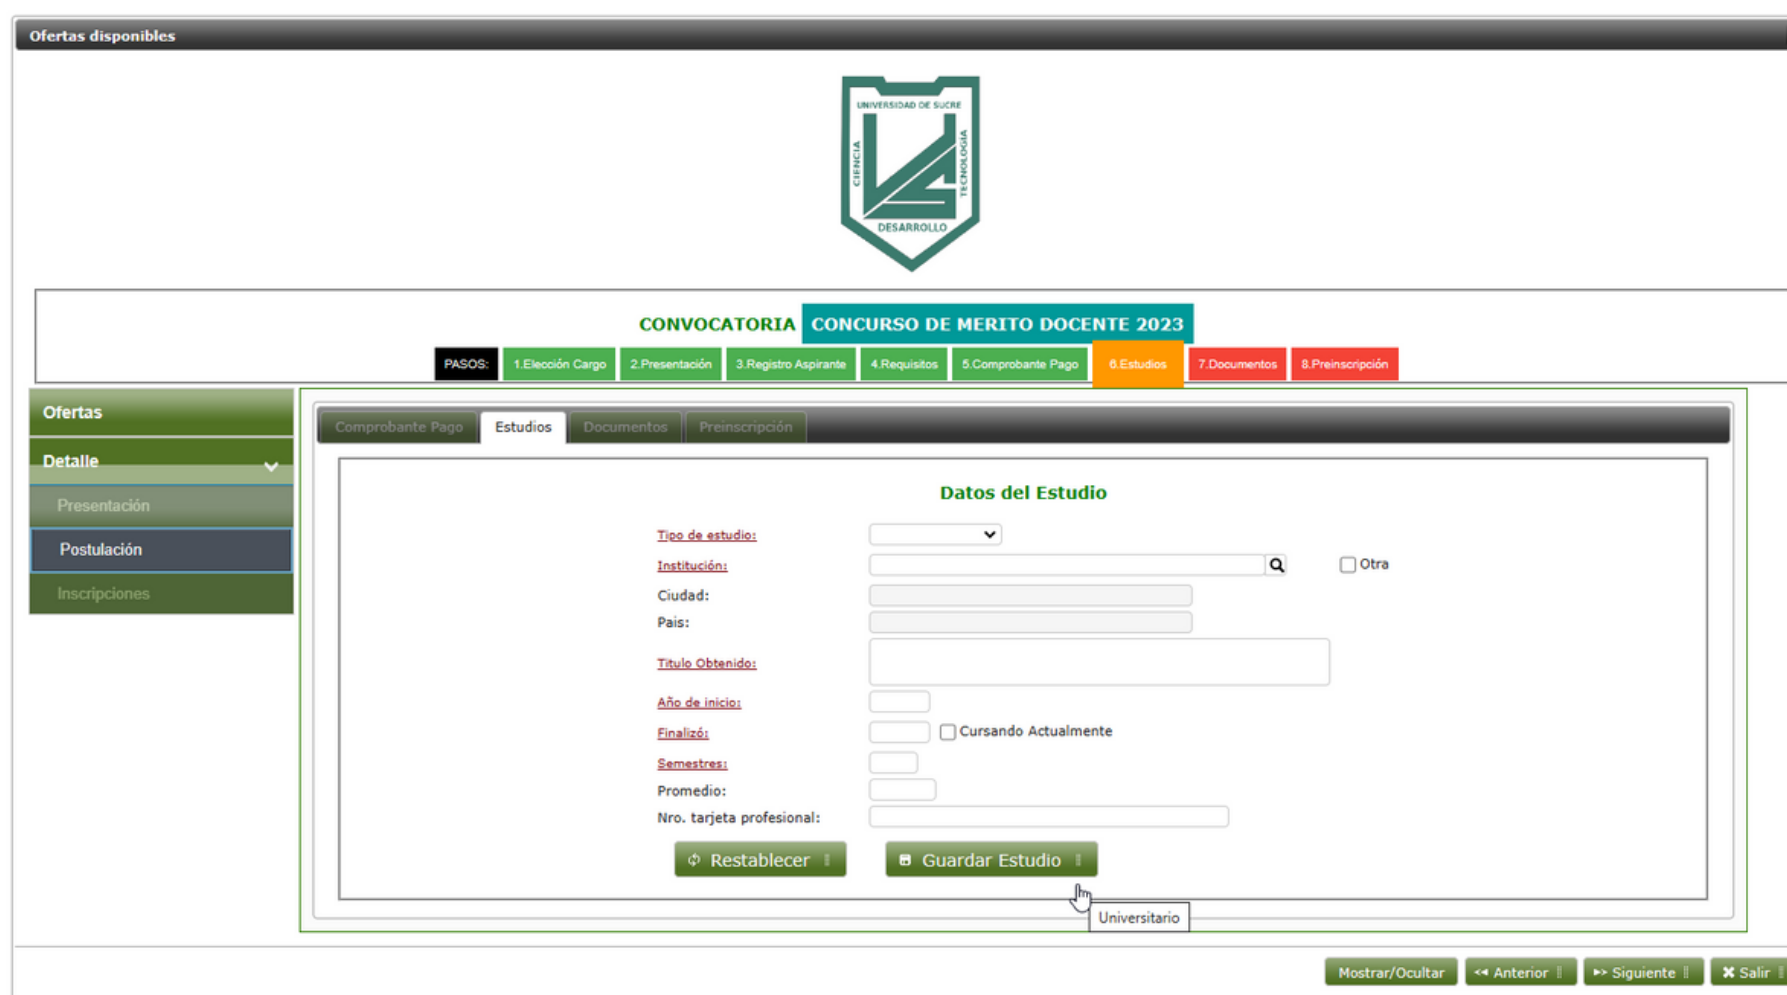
Ofertas disponibles

UNIVERSIDAD DE SUCRE
CIENCIA
TECNOLOGIA
DESARROLLO

CONVOCATORIA CONCURSO DE MERITO DOCENTE 2023

PASOS: 1.Elección Cargo 2.Presentación 3.Registro Aspirante 4.Requisitos 5.Comprobante Pago 6.Estudios 7.Documentos 8.Preinscripción

Ofertas
Detalle
Presentación
Postulación
Inscripciones

Comprobante Pago Estudios Documentos Preinscripción

Datos del Estudio

Tipo de estudio:
Institución:
Otra
Ciudad:
Pais:
Titulo Obtenido:
Año de inicio:
Finalizó:
Cursando Actualmente
Semestres:
Promedio:
Nro. tarjeta profesional:

Restablecer
Guardar Estudio

Universitario

Mostrar/Ocultar
Anterior
Siguiente
Salir